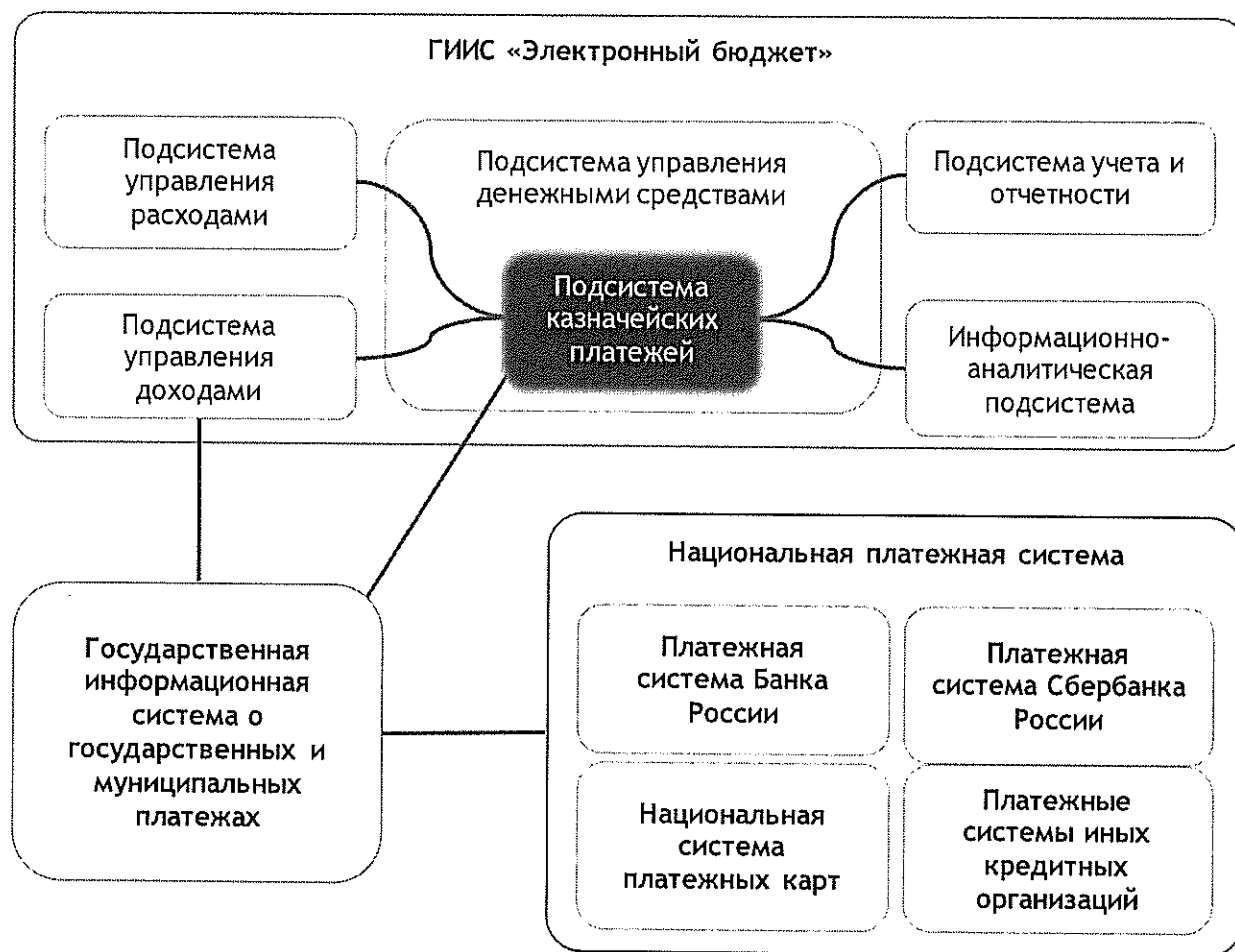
ГИИС «Электронный бюджет»

Подсистема управления расходами

Подсистема управления денежными средствами

Подсистема учета и отчетности

Подсистема казначейских платежей

Подсистема управления доходами

Информационно-аналитическая подсистема

Национальная платежная система

Государственная информационная система о государственных и муниципальных платежах

Платежная система Банка России

Платежная система Сбербанка России

Национальная система платежных карт

Платежные системы иных кредитных организаций